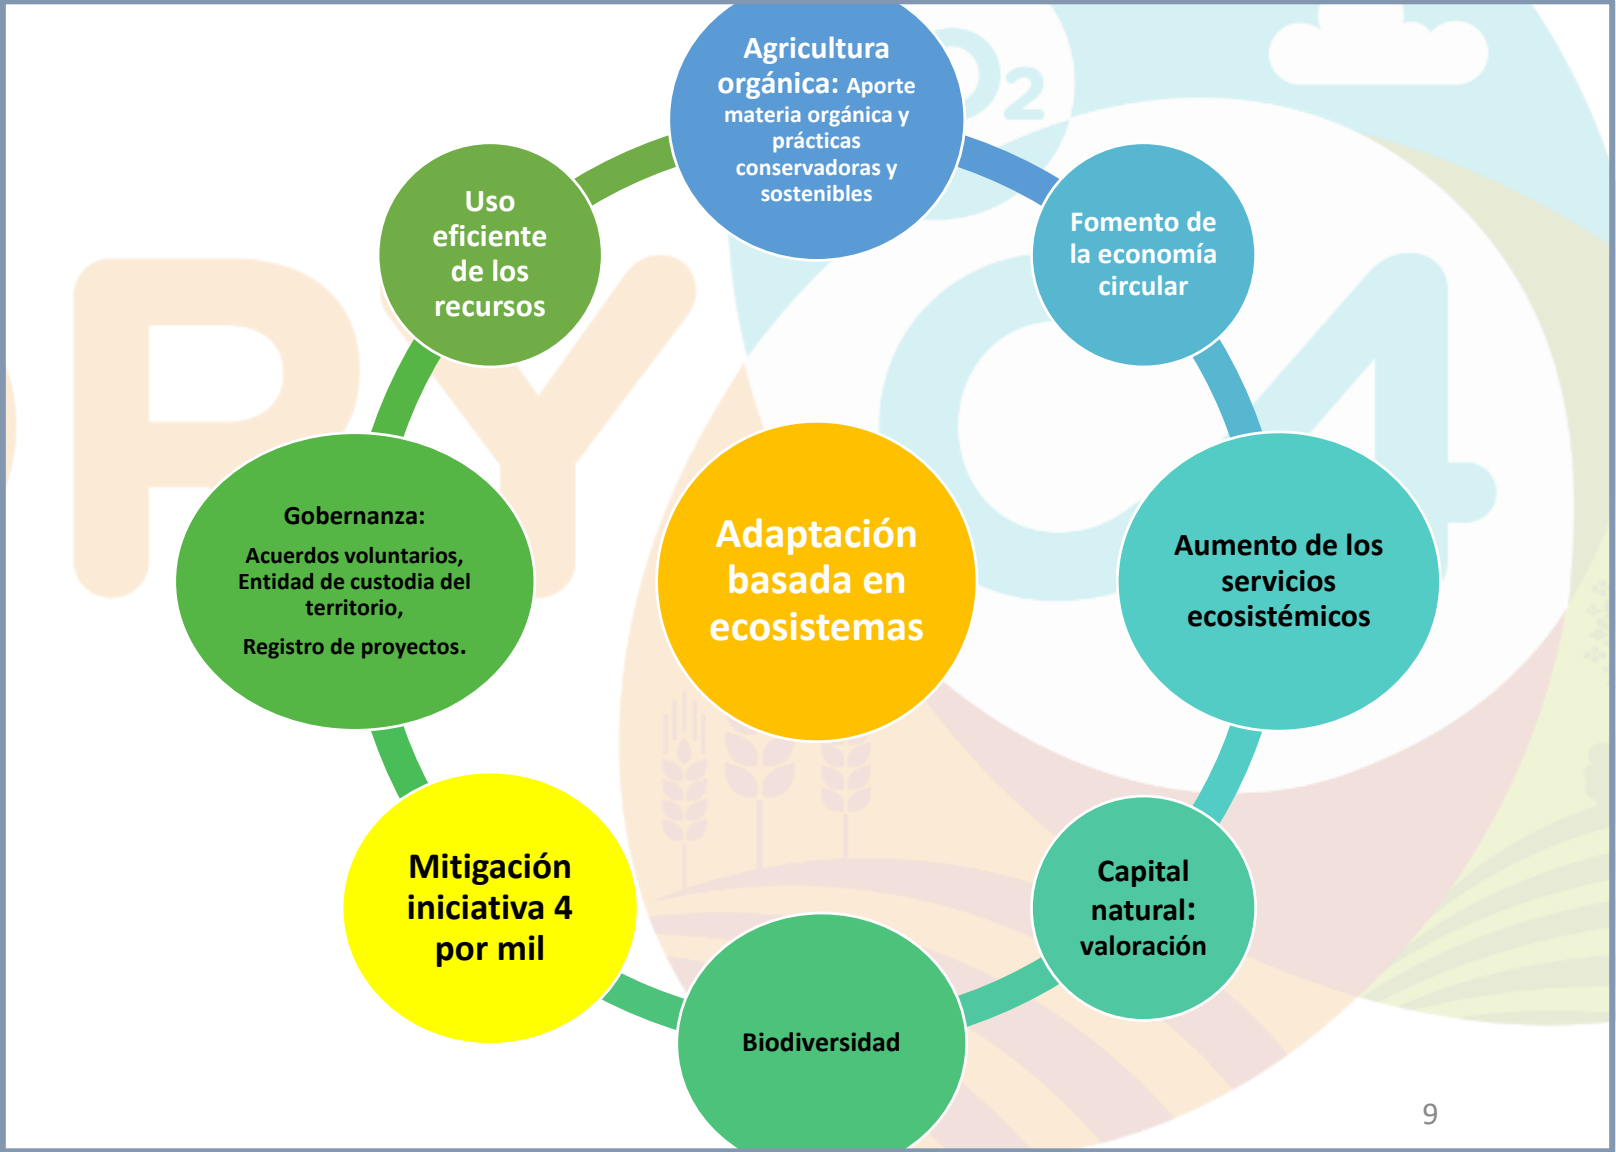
Agricultura orgánica: Aporte materia orgánica y prácticas conservadoras y sostenibles

Fomento de la economía circular

Aumento de los servicios ecosistémicos

Capital natural: valoración

Biodiversidad

Mitigación iniciativa 4 por mil

Gobernanza:

Acuerdos voluntarios, Entidad de custodia del territorio,

Registro de proyectos.

Uso eficiente de los recursos

Adaptación basada en ecosistemas

9